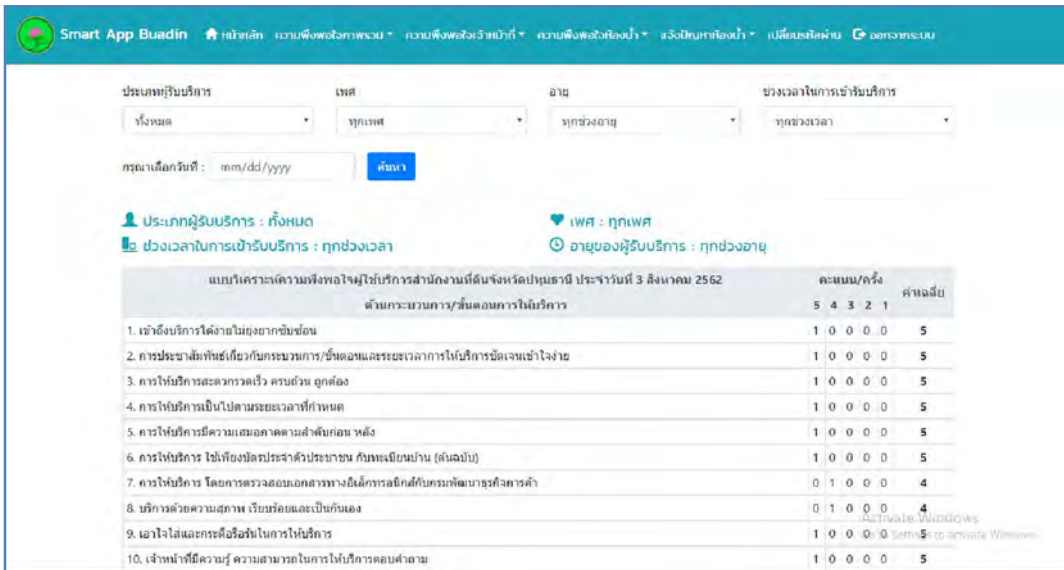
Smart App Buadin หน้าหลัก ความพึงพอใจภาพรวม ▾ ความพึงพอใจเจ้าหน้าที่ ▾ ความพึงพอใจห้องน้ำ ▾ แจ้งปัญหาห้องน้ำ ▾ เปลี่ยนรหัสผ่าน ออกจากระบบ

ประเภทผู้รับบริการ
ทั้งหมด

เพศ
ทุกเพศ

อายุ
ทุกช่วงอายุ

ช่วงเวลาในการเข้ารับบริการ
ทุกช่วงเวลา

กรุณาเลือกวันที่ : mm/dd/yyyy ค้นหา

ประเภทผู้รับบริการ : ทั้งหมด
เพศ : ทุกเพศ
ช่วงเวลาในการเข้ารับบริการ : ทุกช่วงเวลา
อายุของผู้รับบริการ : ทุกช่วงอายุ

| แบบวิเคราะห์ความพึงพอใจผู้ใช้บริการสำนักงานที่ดินจังหวัดปทุมธานี ประจำวันที่ 3 สิงหาคม 2562 ด้านกระบวนการ/ขั้นตอนการให้บริการ | 5 | 4 | 3 | 2 | 1 | ค่าเฉลี่ย |
|---|---|---|---|---|---|---|
| 1. เข้าถึงบริการได้ง่ายไม่ยุ่งยากซับซ้อน | 1 | 0 | 0 | 0 | 0 | 5 |
| 2. การประชาสัมพันธ์เกี่ยวกับกระบวนการ/ขั้นตอนและระยะเวลาการให้บริการชัดเจนเข้าใจง่าย | 1 | 0 | 0 | 0 | 0 | 5 |
| 3. การให้บริการสะดวกรวดเร็ว ครบถ้วน ถูกต้อง | 1 | 0 | 0 | 0 | 0 | 5 |
| 4. การให้บริการเป็นไปตามระยะเวลาที่กำหนด | 1 | 0 | 0 | 0 | 0 | 5 |
| 5. การให้บริการมีความเสมอภาคตามลำดับก่อน หลัง | 1 | 0 | 0 | 0 | 0 | 5 |
| 6. การให้บริการ ใช้เพียงบัตรประจำตัวประชาชน กับทะเบียนบ้าน (ต้นฉบับ) | 1 | 0 | 0 | 0 | 0 | 5 |
| 7. การให้บริการ โดยการตรวจสอบเอกสารทางอิเล็กทรอนิกส์กับกรมพัฒนาธุรกิจการค้า | 0 | 1 | 0 | 0 | 0 | 4 |
| 8. บริการด้วยความสุภาพ เรียบร้อยและเป็นกันเอง | 0 | 1 | 0 | 0 | 0 | 4 |
| 9. เอาใจใส่และกระตือรือร้นในการให้บริการ | 1 | 0 | 0 | 0 | 0 | 5 |
| 10. เจ้าหน้าที่มีความรู้ ความสามารถในการให้บริการตอบคำถาม | 1 | 0 | 0 | 0 | 0 | 5 |

Activate Windows
Go to Settings to activate Windows.